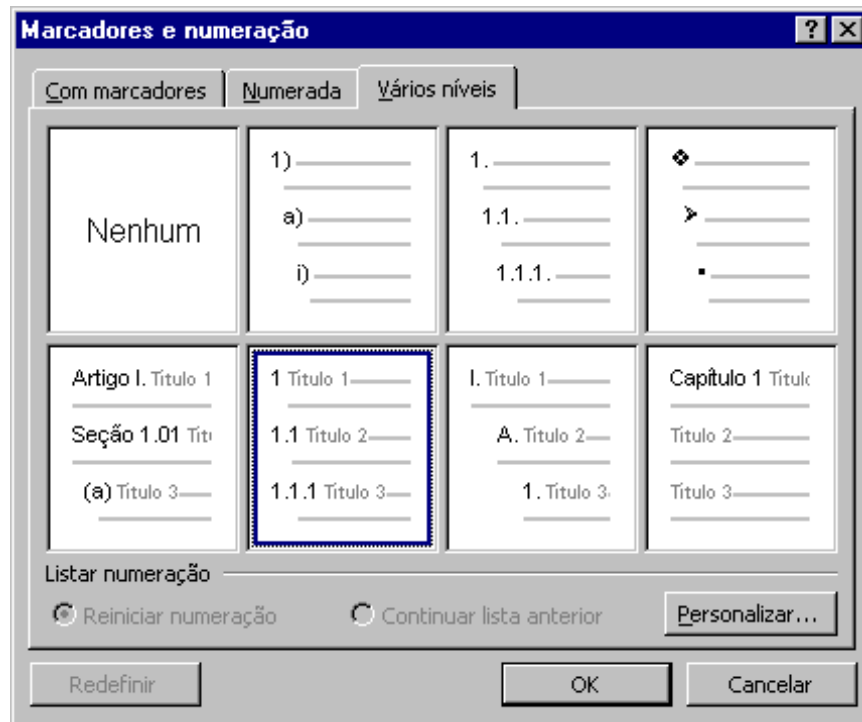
Marcadores e numeração

?

X

Com marcadores

Numerada

Vários níveis

Nenhum

1)

a)

i)

1.

1.1.

1.1.1.

❖

➢

▪

Artigo I. Título 1

Seção 1.01 Títı

(a) Título 3

1 Título 1

1.1 Título 2

1.1.1 Título 3

I. Título 1

A. Título 2

1. Título 3

Capítulo 1 Títul

Título 2

Título 3

Listar numeração

Reiniciar numeração

Continuar lista anterior

Personalizar...

Redefinir

OK

Cancelar